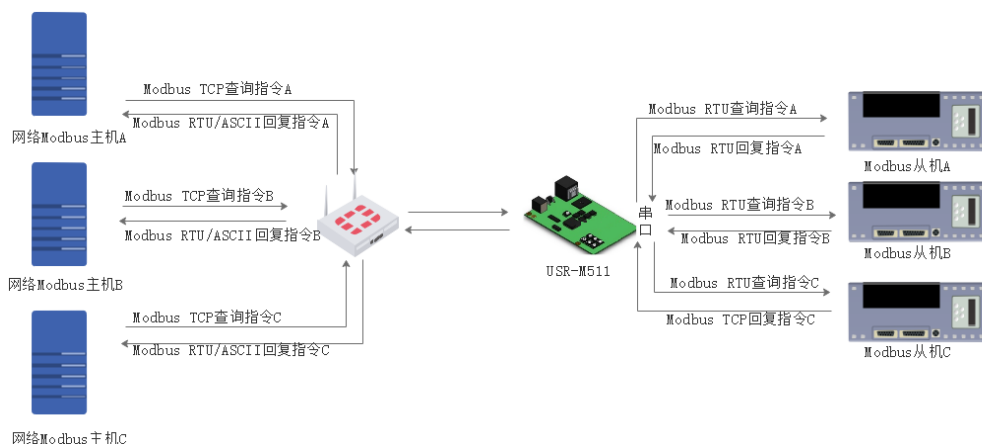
Modbus TCP查询指令A

Modbus RTU/ASCII回复指令A

网络Modbus主机A

Modbus TCP查询指令B

Modbus RTU/ASCII回复指令B

网络Modbus主机B

Modbus TCP查询指令C

Modbus RTU/ASCII回复指令C

网络Modbus主机C

USR-M511

串口

Modbus RTU查询指令A

Modbus RTU回复指令A

Modbus从机A

Modbus RTU查询指令B

Modbus RTU回复指令B

Modbus从机B

Modbus RTU查询指令C

Modbus TCP回复指令C

Modbus从机C